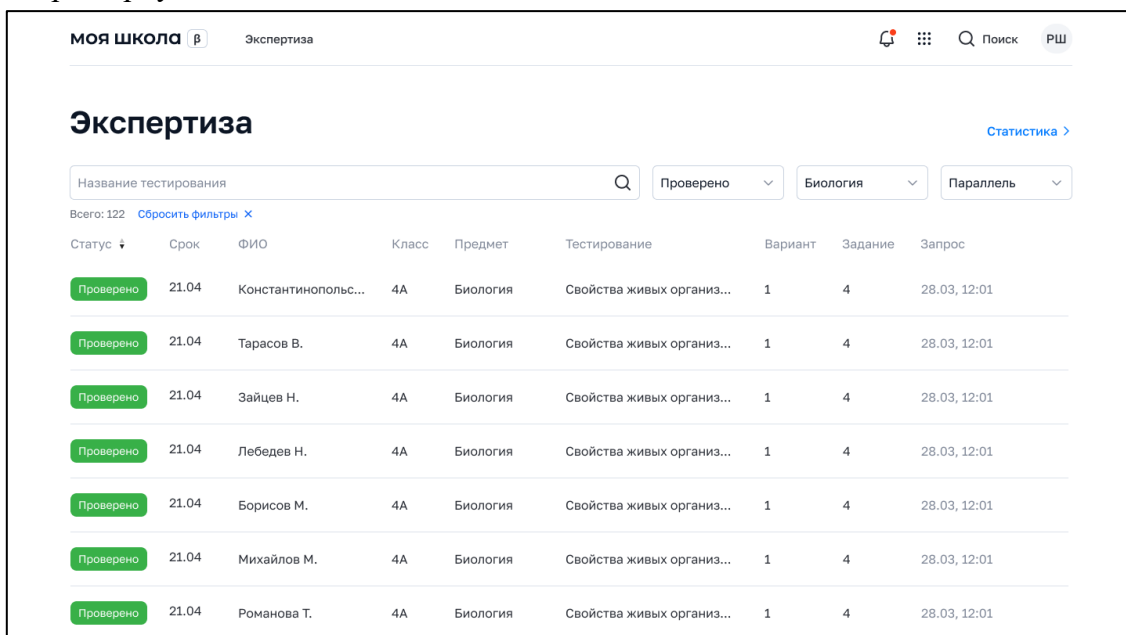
моя школа β Экспертиза

Поиск РШ

Экспертиза

Статистика >

Название тестирования

Проверено

Биология

Параллель

Всего: 122 Сбросить фильтры ×

| Статус | Срок | ФИО | Класс | Предмет | Тестирование | Вариант | Задание | Запрос |
|---|---|---|---|---|---|---|---|---|
| Проверено | 21.04 | Константинопольс... | 4А | Биология | Свойства живых организ... | 1 | 4 | 28.03, 12:01 |
| Проверено | 21.04 | Тарасов В. | 4А | Биология | Свойства живых организ... | 1 | 4 | 28.03, 12:01 |
| Проверено | 21.04 | Зайцев Н. | 4А | Биология | Свойства живых организ... | 1 | 4 | 28.03, 12:01 |
| Проверено | 21.04 | Лебедев Н. | 4А | Биология | Свойства живых организ... | 1 | 4 | 28.03, 12:01 |
| Проверено | 21.04 | Борисов М. | 4А | Биология | Свойства живых организ... | 1 | 4 | 28.03, 12:01 |
| Проверено | 21.04 | Михайлов М. | 4А | Биология | Свойства живых организ... | 1 | 4 | 28.03, 12:01 |
| Проверено | 21.04 | Романова Т. | 4А | Биология | Свойства живых организ... | 1 | 4 | 28.03, 12:01 |